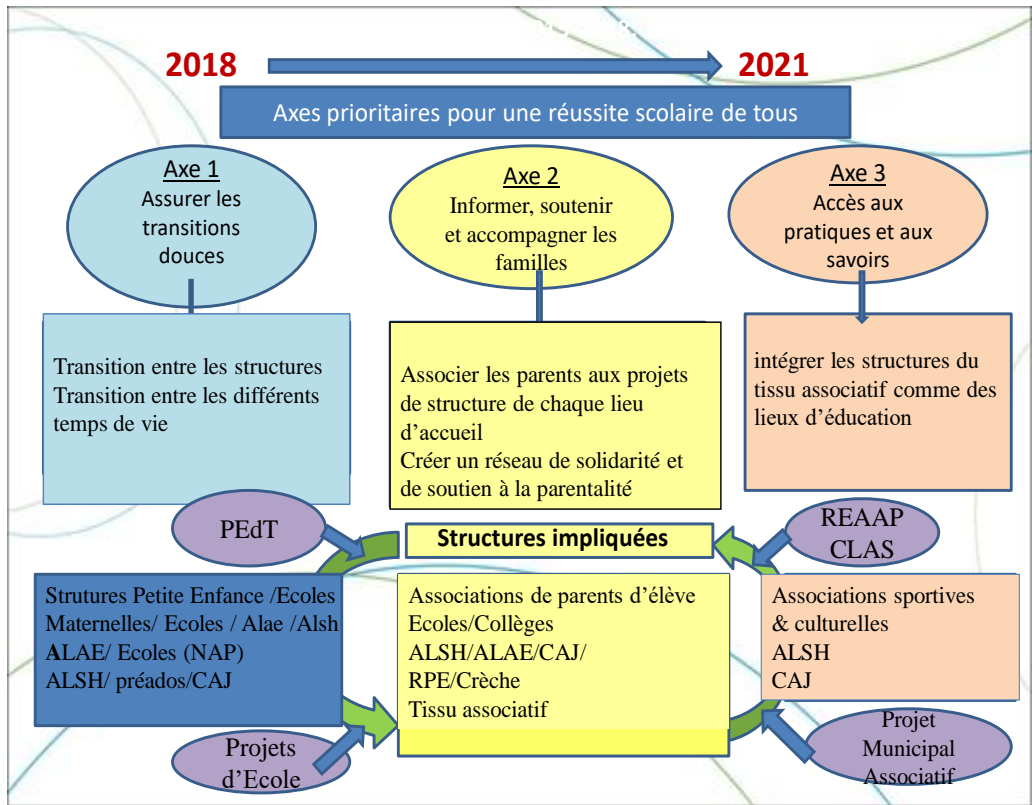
2018

2021

Axes prioritaires pour une réussite scolaire de tous

Axe 1
Assurer les transitions douces

Axe 2
Informer, soutenir et accompagner les familles

Axe 3
Accès aux pratiques et aux savoirs

Transition entre les structures
Transition entre les différents temps de vie

Associer les parents aux projets de structure de chaque lieu d'accueil
Créer un réseau de solidarité et de soutien à la parentalité

intégrer les structures du tissu associatif comme des lieux d'éducation

PEdT

Structures impliquées

REAAP
CLAS

Strutures Petite Enfance /Ecoles Maternelles/ Ecoles / Alae /Alsh
ALAE/ Ecoles (NAP)
ALSH/ préados/CAJ

Associations de parents d'élève
Ecoles/Collèges
ALSH/ALAE/CAJ/
RPE/Crèche
Tissu associatif

Associations sportives & culturelles
ALSH
CAJ

Projets d'Ecole

Projet Municipal Associatif